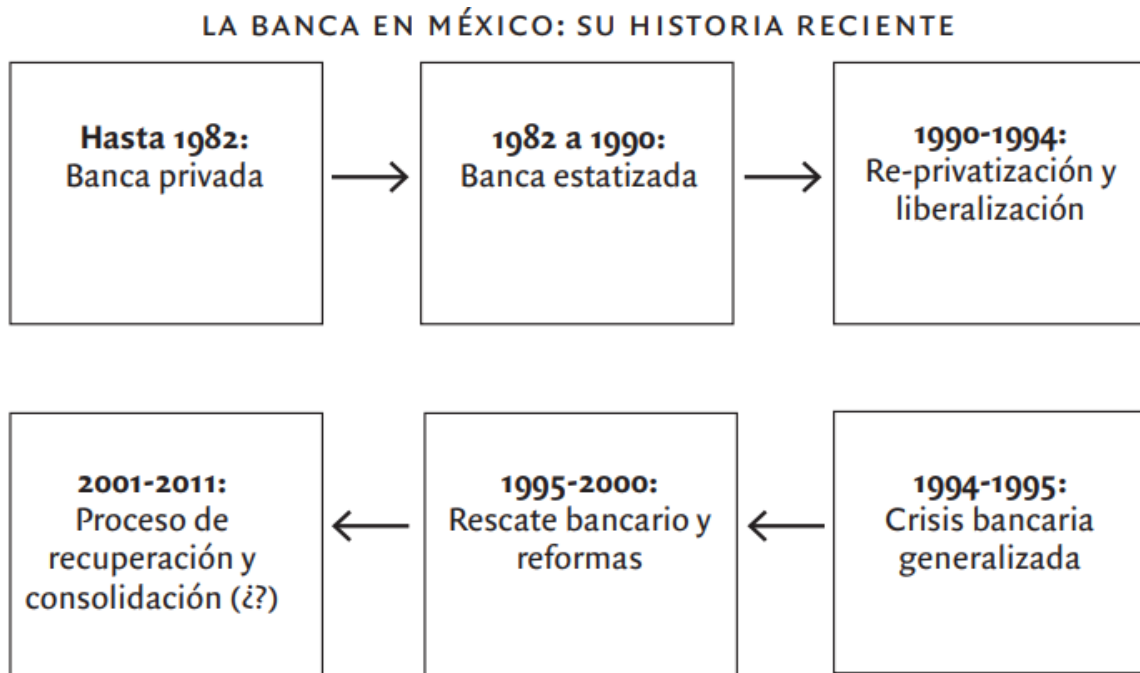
LA BANCA EN MÉXICO: SU HISTORIA RECIENTE

**Hasta 1982:**
Banca privada

**1982 a 1990:**
Banca estatizada

**1990-1994:**
Re-privatización y liberalización

**1994-1995:**
Crisis bancaria generalizada

**1995-2000:**
Rescate bancario y reformas

**2001-2011:**
Proceso de recuperación y consolidación (¿?)